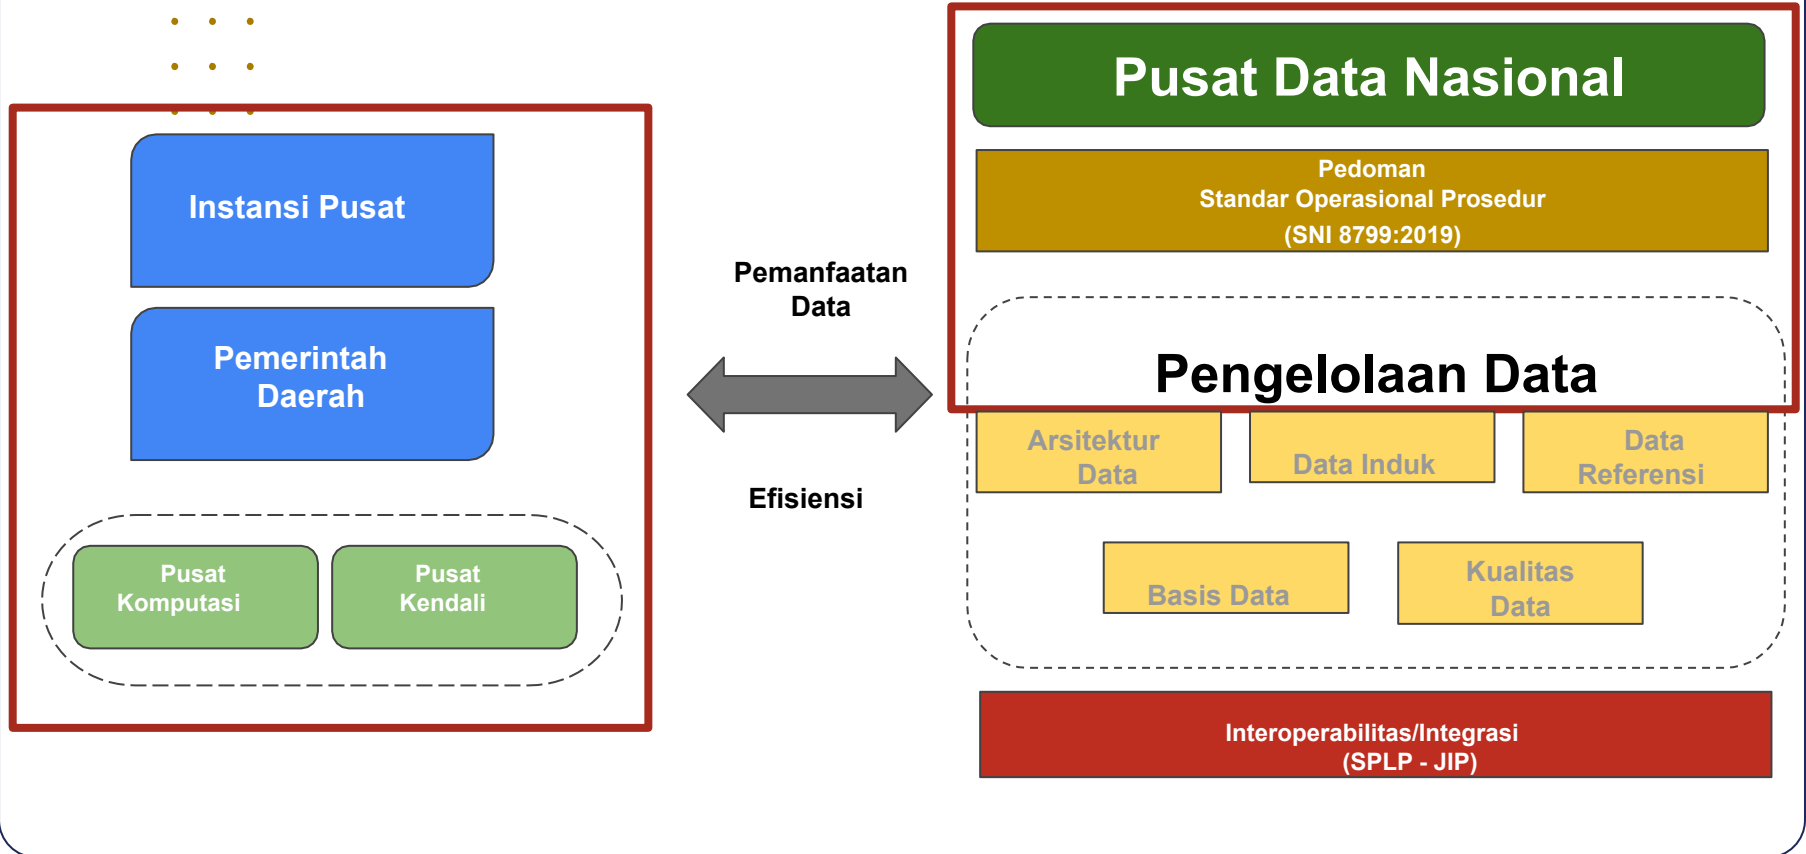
Instansi Pusat

Pemerintah Daerah

Pusat Komputasi

Pusat Kendali

Pemanfaatan Data

Efisiensi

Pusat Data Nasional

Pedoman
Standar Operasional Prosedur
(SNI 8799:2019)

Pengelolaan Data

Arsitektur Data

Data Induk

Data Referensi

Basis Data

Kualitas Data

Interoperabilitas/Integrasi
(SPLP - JIP)